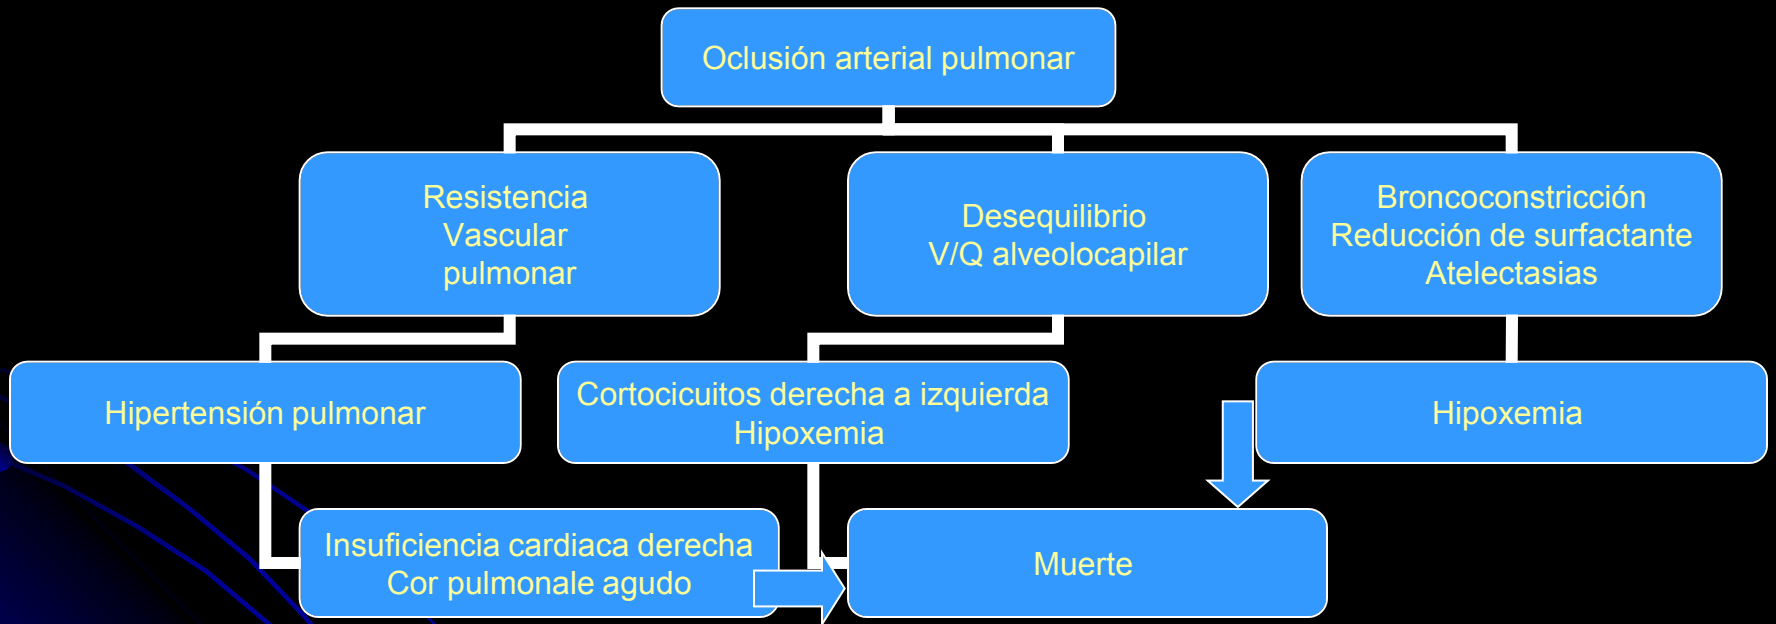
Oclusión arterial pulmonar

Resistencia
Vascular
pulmonar

Desequilibrio
V/Q alveolocapilar

Broncoconstricción
Reducción de surfactante
Atelectasias

Hipertensión pulmonar

Cortocicuitos derecha a izquierda
Hipoxemia

Hipoxemia

Insuficiencia cardiaca derecha
Cor pulmonale agudo

Muerte